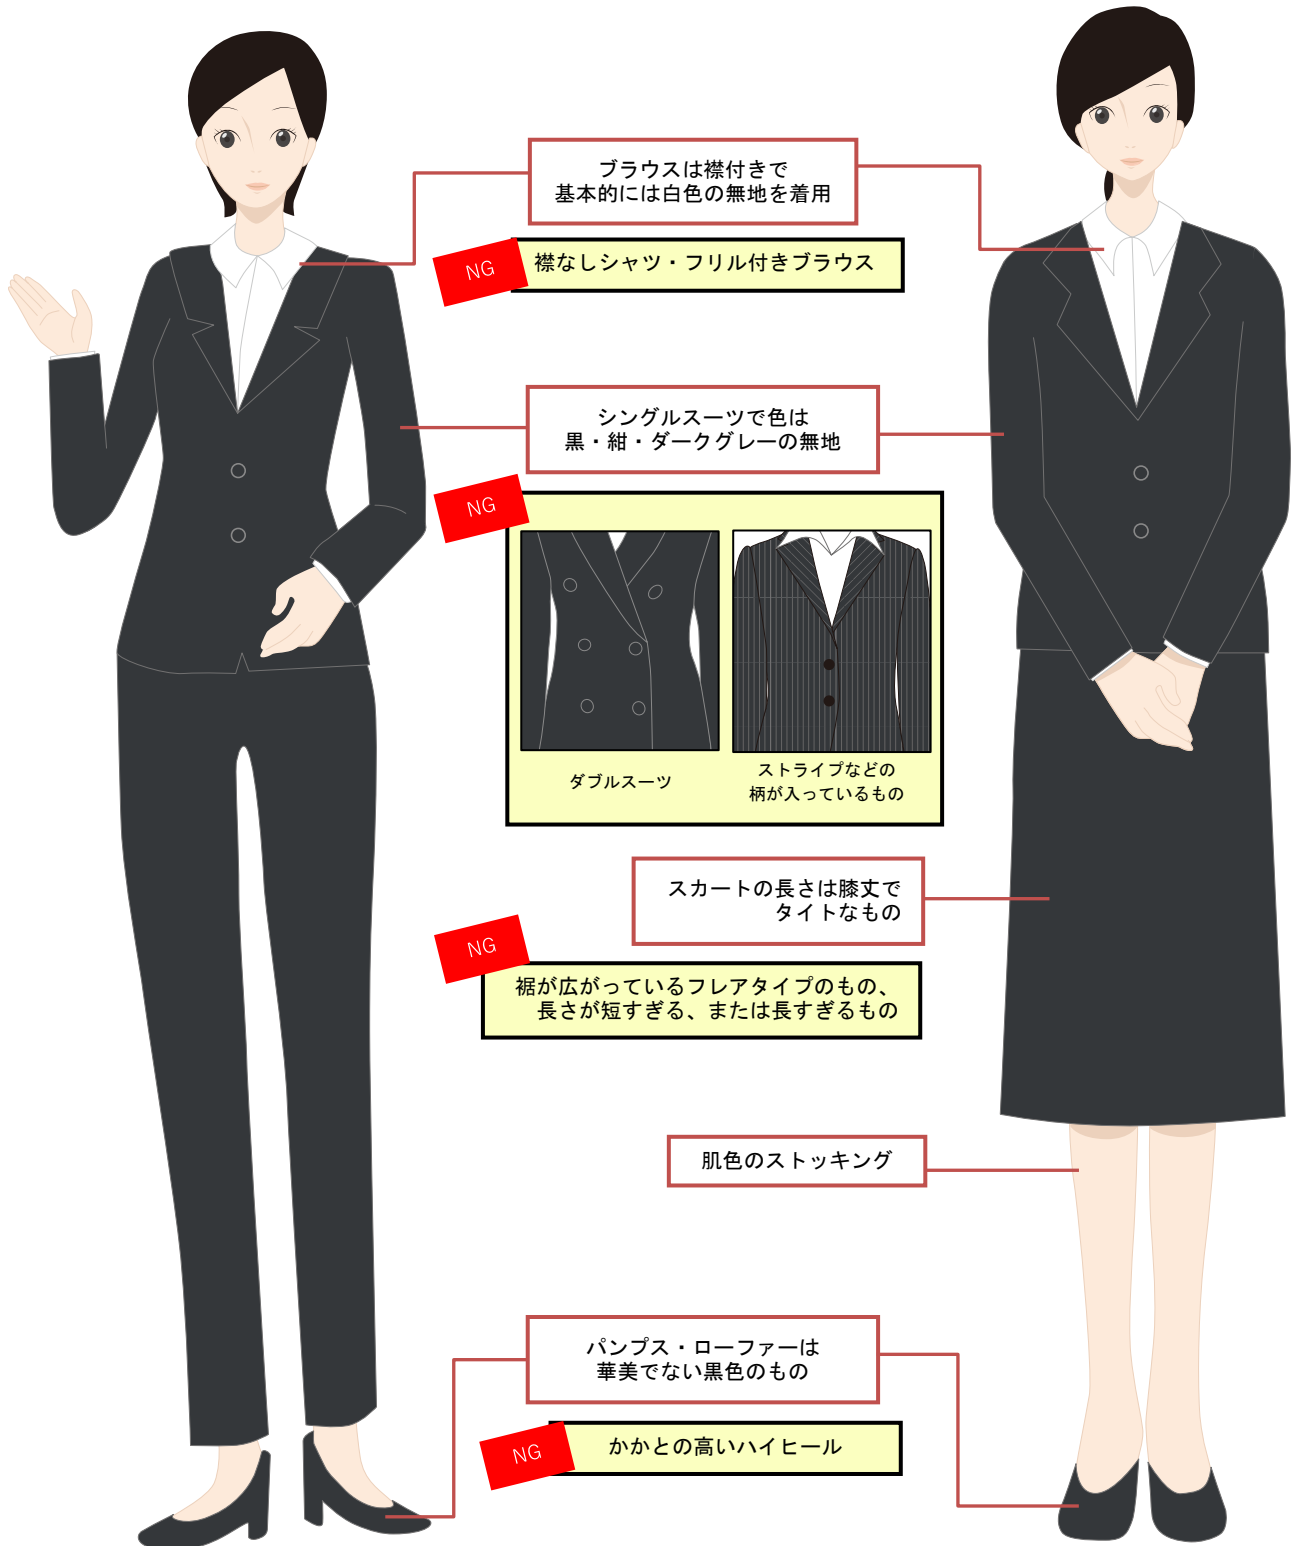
ブラウスは襟付きで
基本的には白色の無地を着用

NG

襟なしシャツ・フリル付きブラウス

シングルスーツで色は
黒・紺・ダークグレーの無地

NG

ダブルスーツ

ストライプなどの
柄が入っているもの

スカートの長さは膝丈で
タイトなもの

NG

裾が広がっているフレアタイプのもの、
長さが短すぎる、または長すぎるもの

肌色のストッキング

パンプス・ローファーは
華美でない黒色のもの

NG

かかとの高いハイヒール